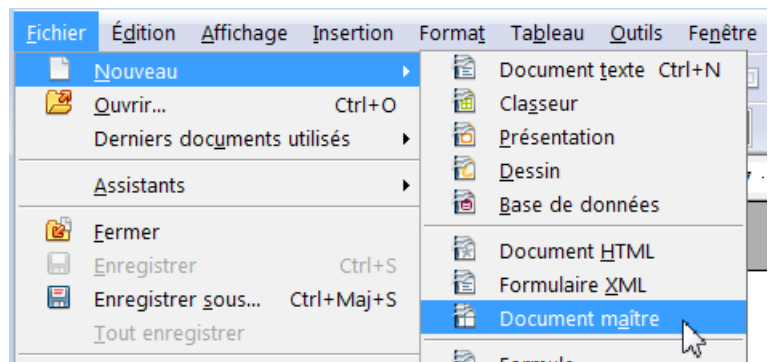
Fichier Édition Affichage Insertion Format Tableau Outils Fenêtre

Nouveau
Ouvrir... Ctrl+O
Derniers documents utilisés
Assistants
Fermer
Enregistrer Ctrl+S
Enregistrer sous... Ctrl+Maj+S
Tout enregistrer

Document texte Ctrl+N
Classeur
Présentation
Dessin
Base de données
Document HTML
Formulaire XML
Document maître
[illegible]